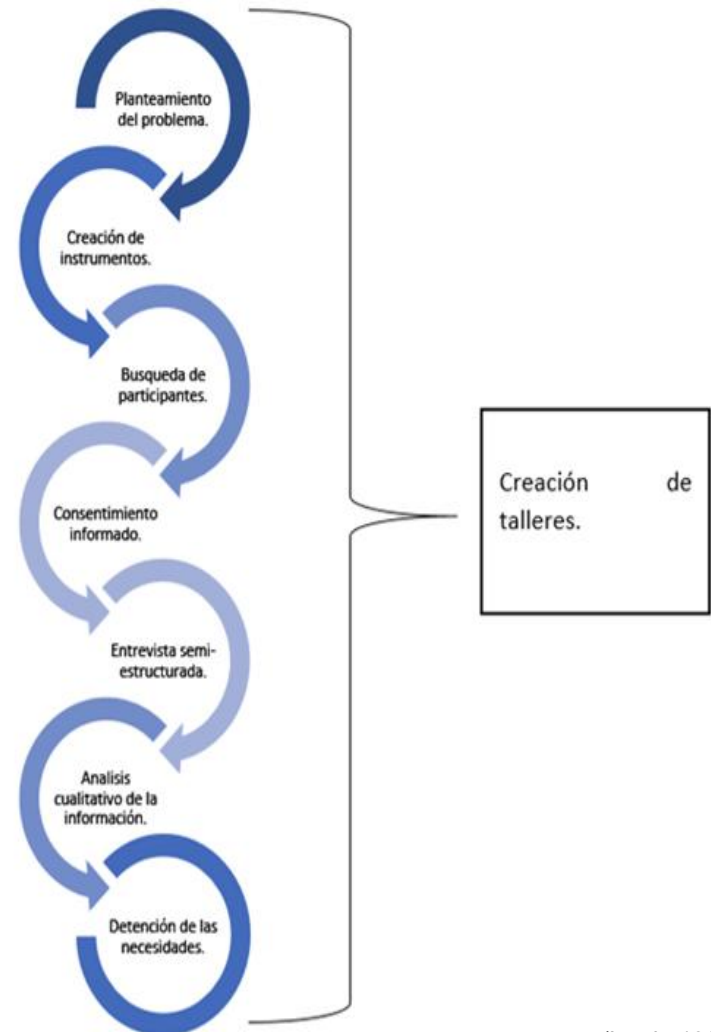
Planteamiento del problema.

Creación de instrumentos.

Busqueda de participantes.

Consentimiento informado.

Entrevista semi-estructurada.

Analisis cualitativo de la información.

Detención de las necesidades.

Creación de talleres.

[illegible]